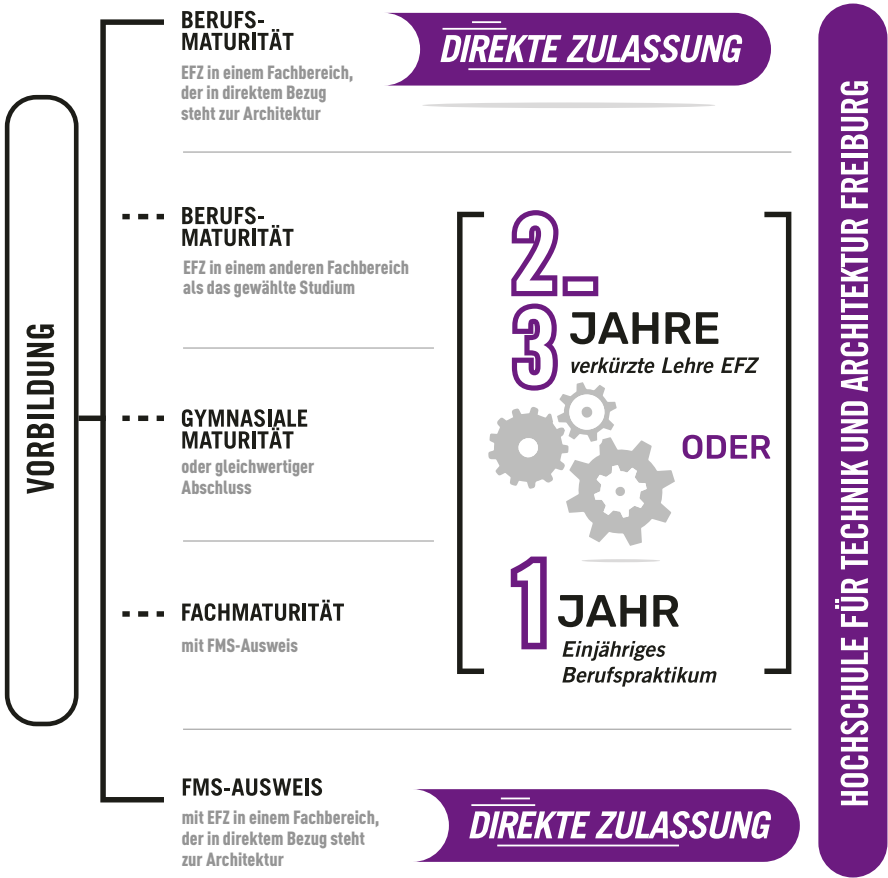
VORBILDUNG

BERUFSMATURITÄT

EFZ in einem Fachbereich, der in direktem Bezug steht zur Architektur

DIREKTE ZULASSUNG

BERUFSMATURITÄT

EFZ in einem anderen Fachbereich als das gewählte Studium

GYMNASIALE MATURITÄT

oder gleichwertiger Abschluss

FACHMATURITÄT

mit FMS-Ausweis

2–3 JAHRE

verkürzte Lehre EFZ

ODER

1 JAHR

Einjähriges Berufspraktikum

FMS-AUSWEIS

mit EFZ in einem Fachbereich, der in direktem Bezug steht zur Architektur

DIREKTE ZULASSUNG

HOCHSCHULE FÜR TECHNIK UND ARCHITEKTUR FREIBURG